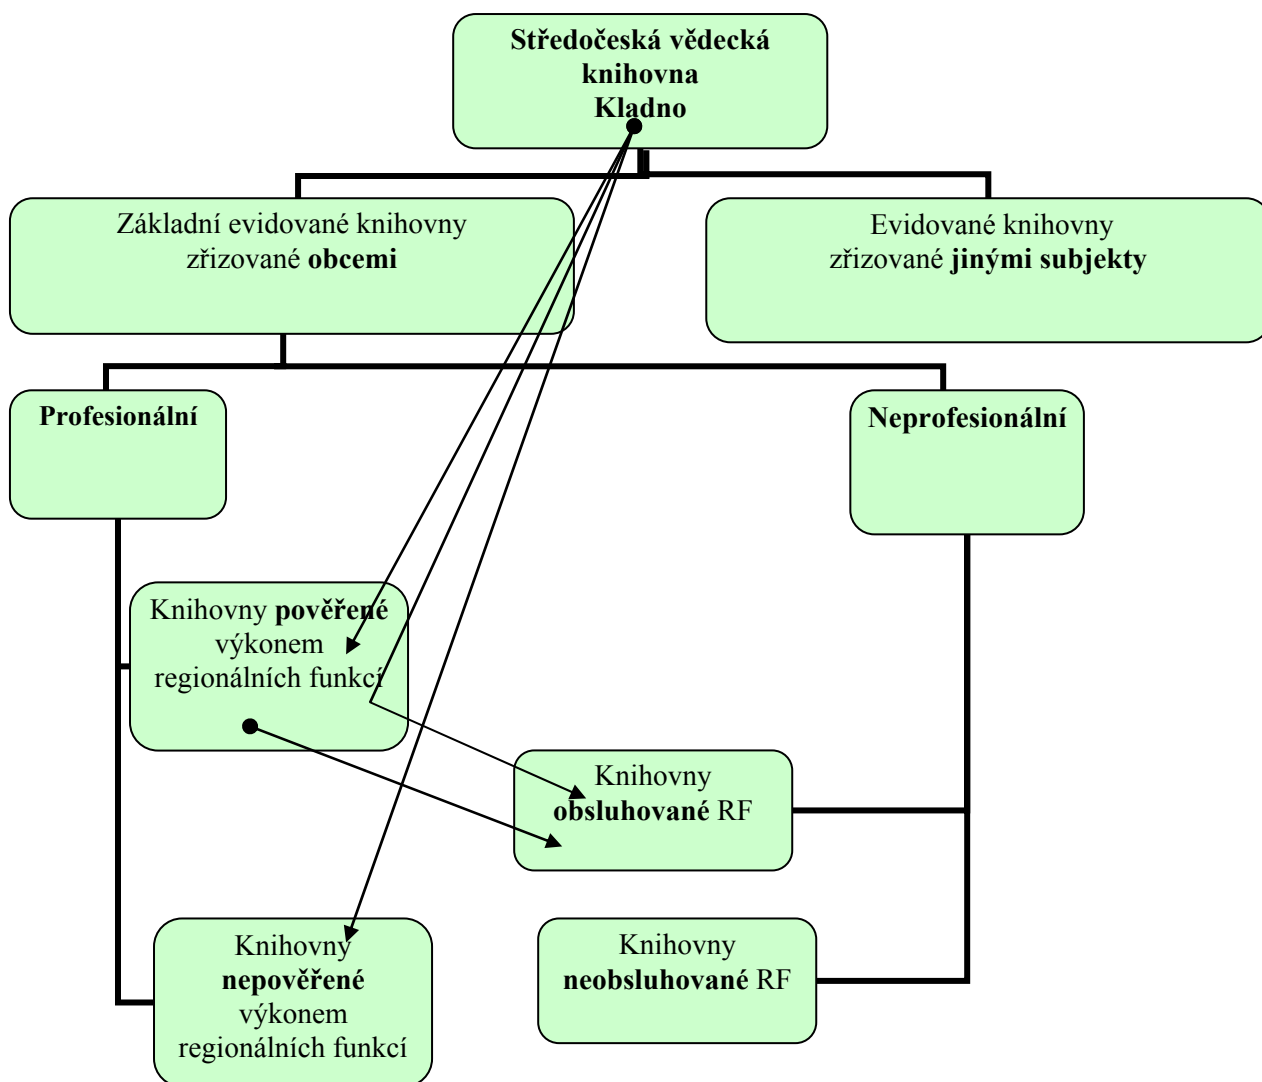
**Středočeská vědecká knihovna Kladno**

Základní evidované knihovny zřizované **obcemi**

Evidované knihovny zřizované **jinými subjekty**

**Profesionální**

**Neprofesionální**

Knihovny **pověřené** výkonem regionálních funkcí

Knihovny **obsluhované** RF

Knihovny **nepověřené** výkonem regionálních funkcí

Knihovny **neobsluhované** RF